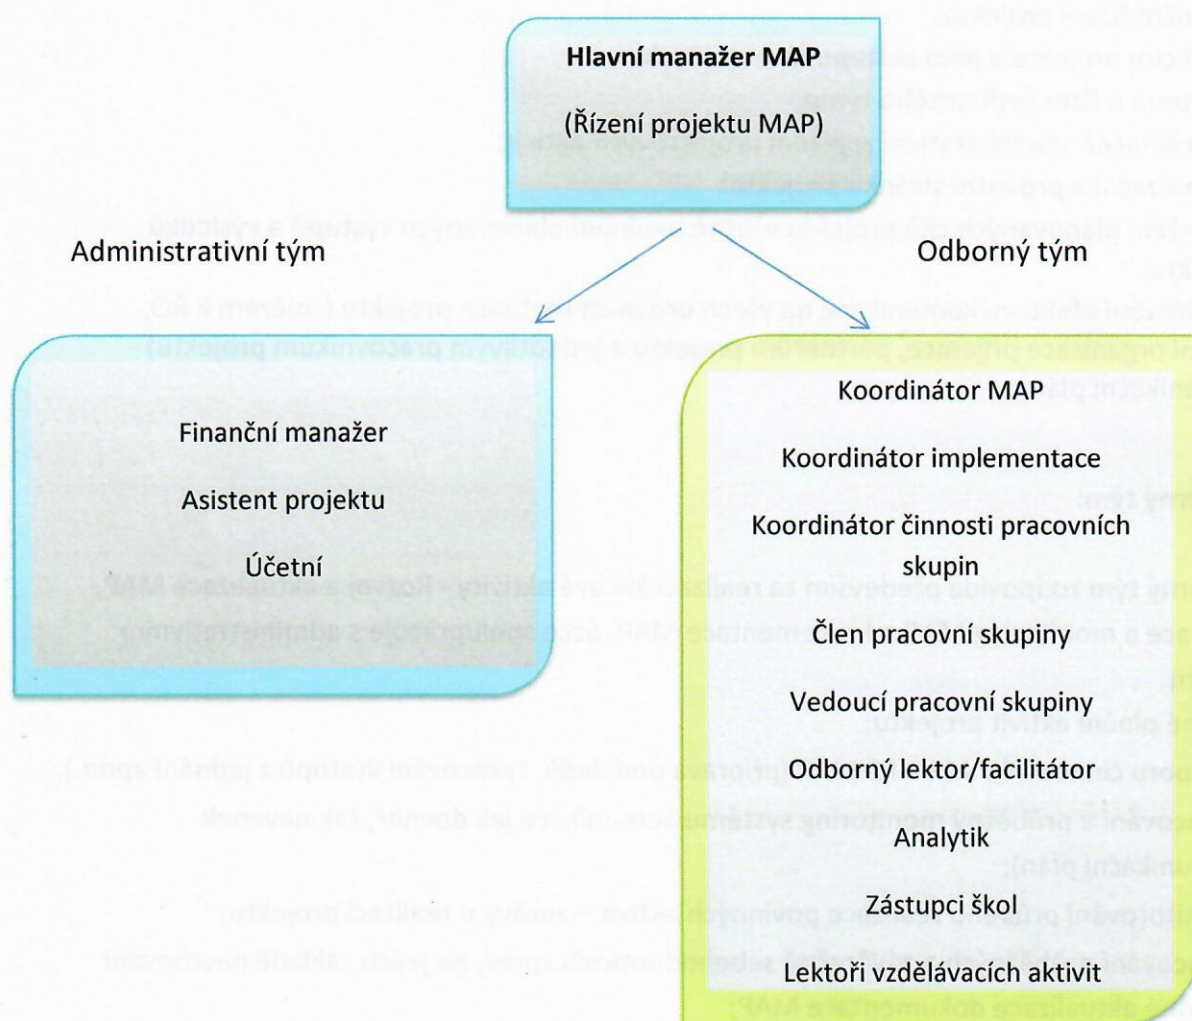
Hlavní manažer MAP

(Řízení projektu MAP)

Administrativní tým

Odborný tým

Finanční manažer

Asistent projektu

Účetní

Koordinátor MAP

Koordinátor implementace

Koordinátor činnosti pracovních skupin

Člen pracovní skupiny

Vedoucí pracovní skupiny

Odborný lektor/facilitátor

Analytik

Zástupci škol

Lektoři vzdělávacích aktivit